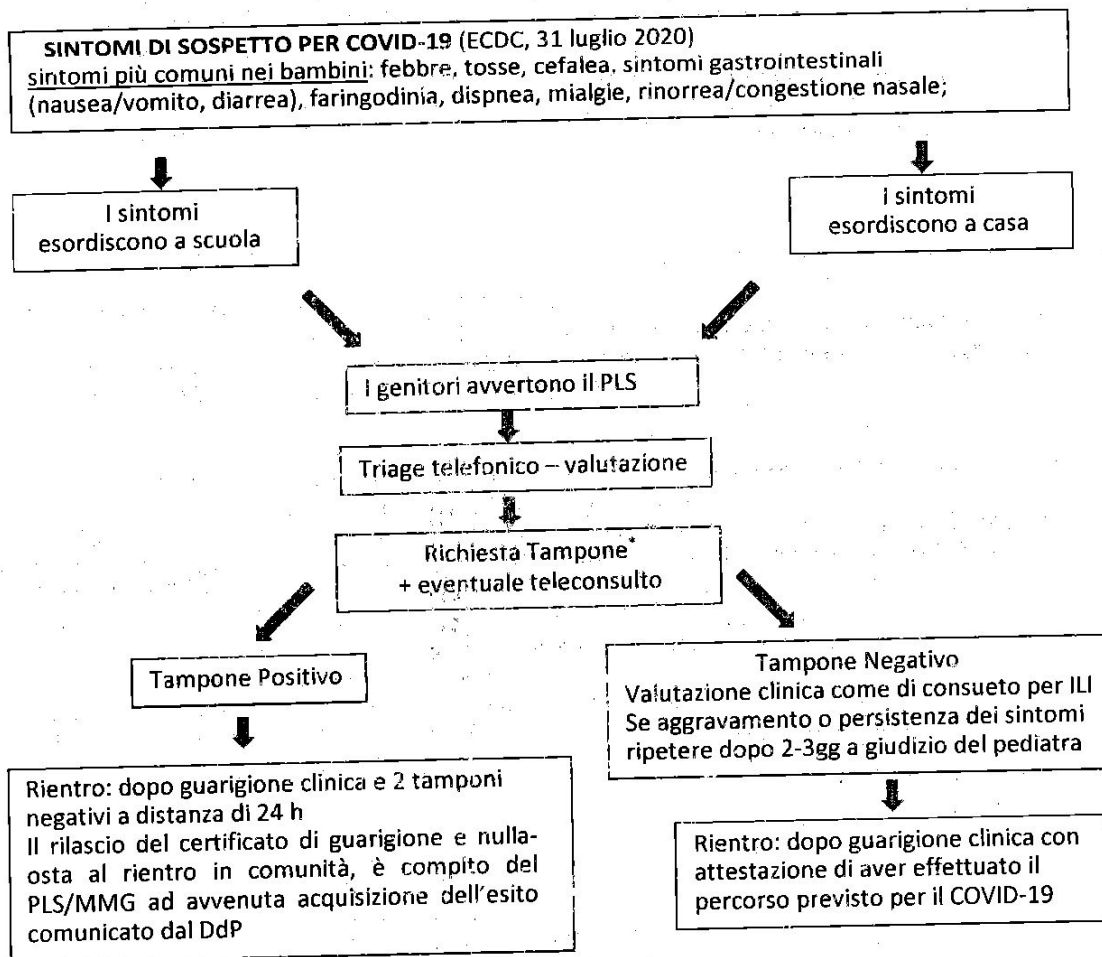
SINTOMI DI SOSPETTO PER COVID-19 (ECDC, 31 luglio 2020)
sintomi più comuni nei bambini: febbre, tosse, cefalea, sintomi gastrointestinali (nausea/vomito, diarrea), faringodinia, dispnea, mialgie, rinorrea/congestione nasale;

I sintomi esordiscono a scuola

I sintomi esordiscono a casa

I genitori avvertono il PLS

Triage telefonico – valutazione

Richiesta Tampone* + eventuale teleconsulto

Tampone Positivo

Tampone Negativo
Valutazione clinica come di consueto per ILI
Se aggravamento o persistenza dei sintomi ripetere dopo 2-3gg a giudizio del pediatra

Rientro: dopo guarigione clinica e 2 tamponi negativi a distanza di 24 h
Il rilascio del certificato di guarigione e nulla-osta al rientro in comunità, è compito del PLS/MMG ad avvenuta acquisizione dell'esito comunicato dal DdP

Rientro: dopo guarigione clinica con attestazione di aver effettuato il percorso previsto per il COVID-19